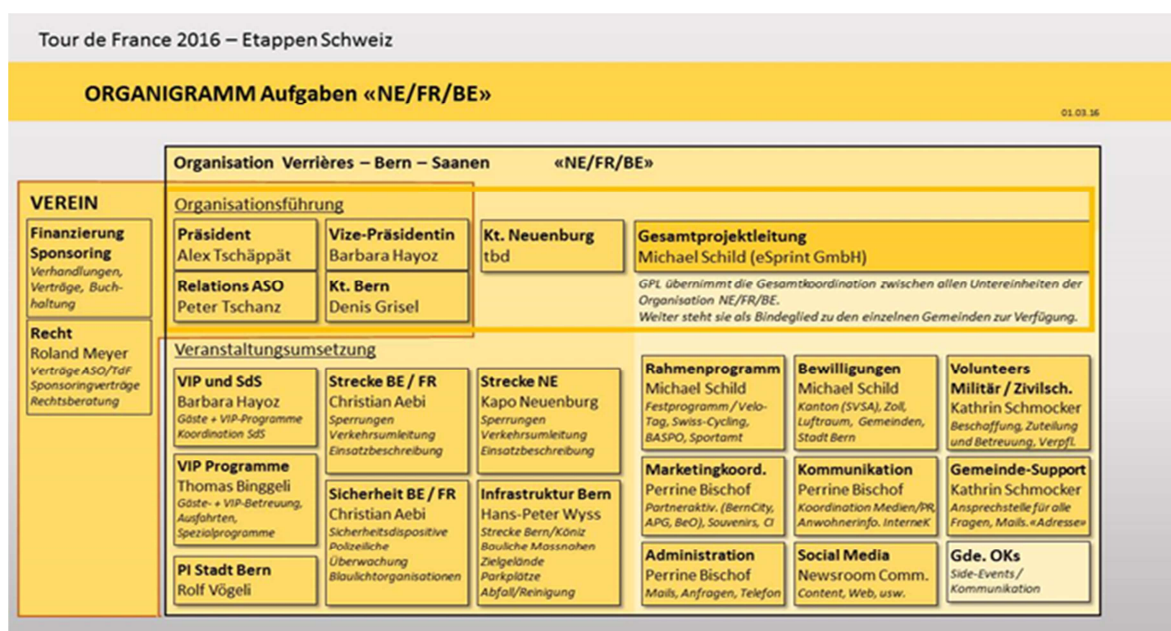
Tour de France 2016 – Etappen Schweiz

ORGANIGRAMM Aufgaben «NE/FR/BE»

01.03.16

Organisation Verrières – Bern – Saanen «NE/FR/BE»

VEREIN

Finanzierung Sponsoring
Verhandlungen, Verträge, Buchhaltung

Recht
Roland Meyer
Verträge ASO/TdF
Sponsoringverträge
Rechtsberatung

Organisationsführung

Präsident
Alex Tschäppät

Vize-Präsidentin
Barbara Hayoz

Relations ASO
Peter Tschanz

Kt. Bern
Denis Grisel

Kt. Neuenburg
tbd

Gesamtprojektleitung
Michael Schild (eSprint GmbH)

GPL übernimmt die Gesamtkoordination zwischen allen Untereinheiten der Organisation NE/FR/BE.
Weiter steht sie als Bindeglied zu den einzelnen Gemeinden zur Verfügung.

Veranstaltungsumsetzung

VIP und SdS
Barbara Hayoz
Gäste + VIP-Programme
Koordination SdS

Strecke BE / FR
Christian Aebi
Sperrungen
Verkehrsumleitung
Einsatzbeschreibung

Strecke NE
Kapo Neuenburg
Sperrungen
Verkehrsumleitung
Einsatzbeschreibung

VIP Programme
Thomas Binggeli
Gäste- + VIP-Betreuung, Ausfahrten, Spezialprogramme

Sicherheit BE / FR
Christian Aebi
Sicherheitsdispositive
Polizeiliche Überwachung
Blaulichtorganisationen

Infrastruktur Bern
Hans-Peter Wyss
Strecke Bern/Köniz
Bauliche Massnahen
Zielgelände
Parkplätze
Abfall/Reinigung

PI Stadt Bern
Rolf Vögeli

Rahmenprogramm
Michael Schild
Festprogramm / Velo-Tag, Swiss-Cycling, BASPO, Sportamt

Bewilligungen
Michael Schild
Kanton (SVSA), Zoll, Luftraum, Gemeinden, Stadt Bern

Volunteers Militär / Zivilsch.
Kathrin Schmocker
Beschaffung, Zuteilung und Betreuung, Verpfl.

Marketingkoord.
Perrine Bischof
Partneraktiv. (BernCity, APG, BeO), Souvenirs, CI

Kommunikation
Perrine Bischof
Koordination Medien/PR, Anwohnerinfo. InterneK

Gemeinde-Support
Kathrin Schmocker
Ansprechstelle für alle Fragen, Mails. «Adresse»

Administration
Perrine Bischof
Mails, Anfragen, Telefon

Social Media
Newsroom Comm.
Content, Web, usw.

Gde. OKs
Side-Events / Kommunikation